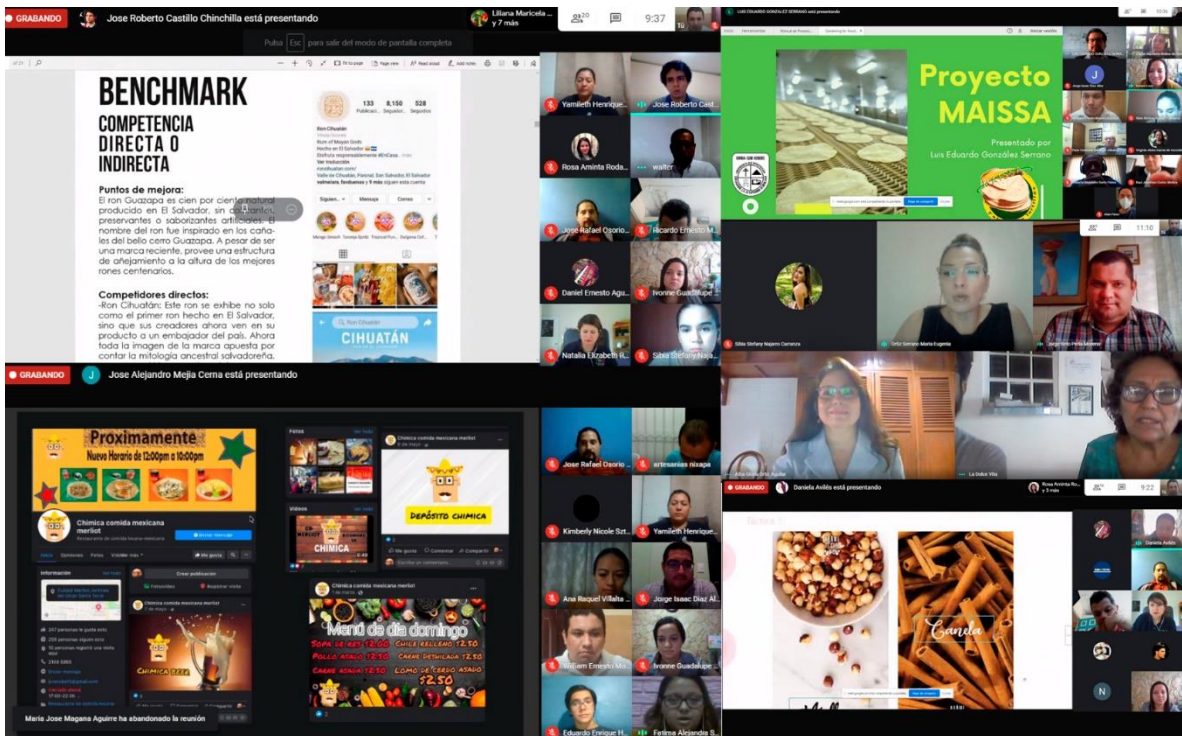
GRABANDO Jose Roberto Castillo Chinchilla está presentando

Liliana Maricela ... y 7 más

9:37

Pulsa Esc para salir del modo de pantalla completa

BENCHMARK
COMPETENCIA DIRECTA O INDIRECTA

Puntos de mejora:
El ron Guazapa es cien por ciento natural producido en El Salvador, sin colorantes, preservantes o saborizantes artificiales. El nombre del ron fue inspirado en los cañales del bello cerro Guazapa. A pesar de ser una marca reciente, provee una estructura de añejamiento a la altura de los mejores rones centenarios.

Competidores directos:
-Ron Cihuatán: Este ron se exhibe no solo como el primer ron hecho en El Salvador, sino que sus creadores ahora ven en su producto a un embajador del país. Ahora toda la imagen de la marca apuesta por contar la mitología ancestral salvadoreña.

133 Publicaci... 8,150 Seguidor... 528 Seguidos
Ron Cihuatán
Rum of Mayan Gods
Hecho en El Salvador
Siguien... Mensaje Correo
CIHUATÁN

Yamileth Henrique... Jose Roberto Cast... Rosa Aminta Roda... walter Jose Rafael Osorio... Ricardo Ernesto M... Daniel Ernesto Agu... Ivonne Guadalupe... Natalia Elizabeth R... Silvia Stefany Naja...

Proyecto MAISSA
Presentado por Luis Eduardo González Serrano

11:10
Silvia Stefany Najarro Carranza
La Dolce Vita

GRABANDO Jose Alejandro Mejia Cerna está presentando

Proximamente
Nuevo Horario de 12:00pm a 10:00pm
Chimica comida mexicana merliot
DEPÓSITO CHIMICA
CHIMICA
CHIMICA BEER
Menú de día domingo
Sopa de res $2.00 Chile relleno $2.50
Pollo asado $2.50 Carne deshilada $2.50
Carne asada $2.50 Lomo de cerdo asado $2.50

Maria Jose Magana Aguirre ha abandonado la reunión

Jose Rafael Osorio... artesanias nixapa Kimberly Nicole Szt... Yamileth Henrique... Ana Raquel Villalta... Jorge Isaac Diaz Al... William Ernesto Mu... Ivonne Guadalupe... Eduardo Enrique H... Fatima Alejandra S...

GRABANDO Daniela Avilés está presentando
Rosa Aminta Ro... y 5 más
9:22
Canela
Daniela Avilés